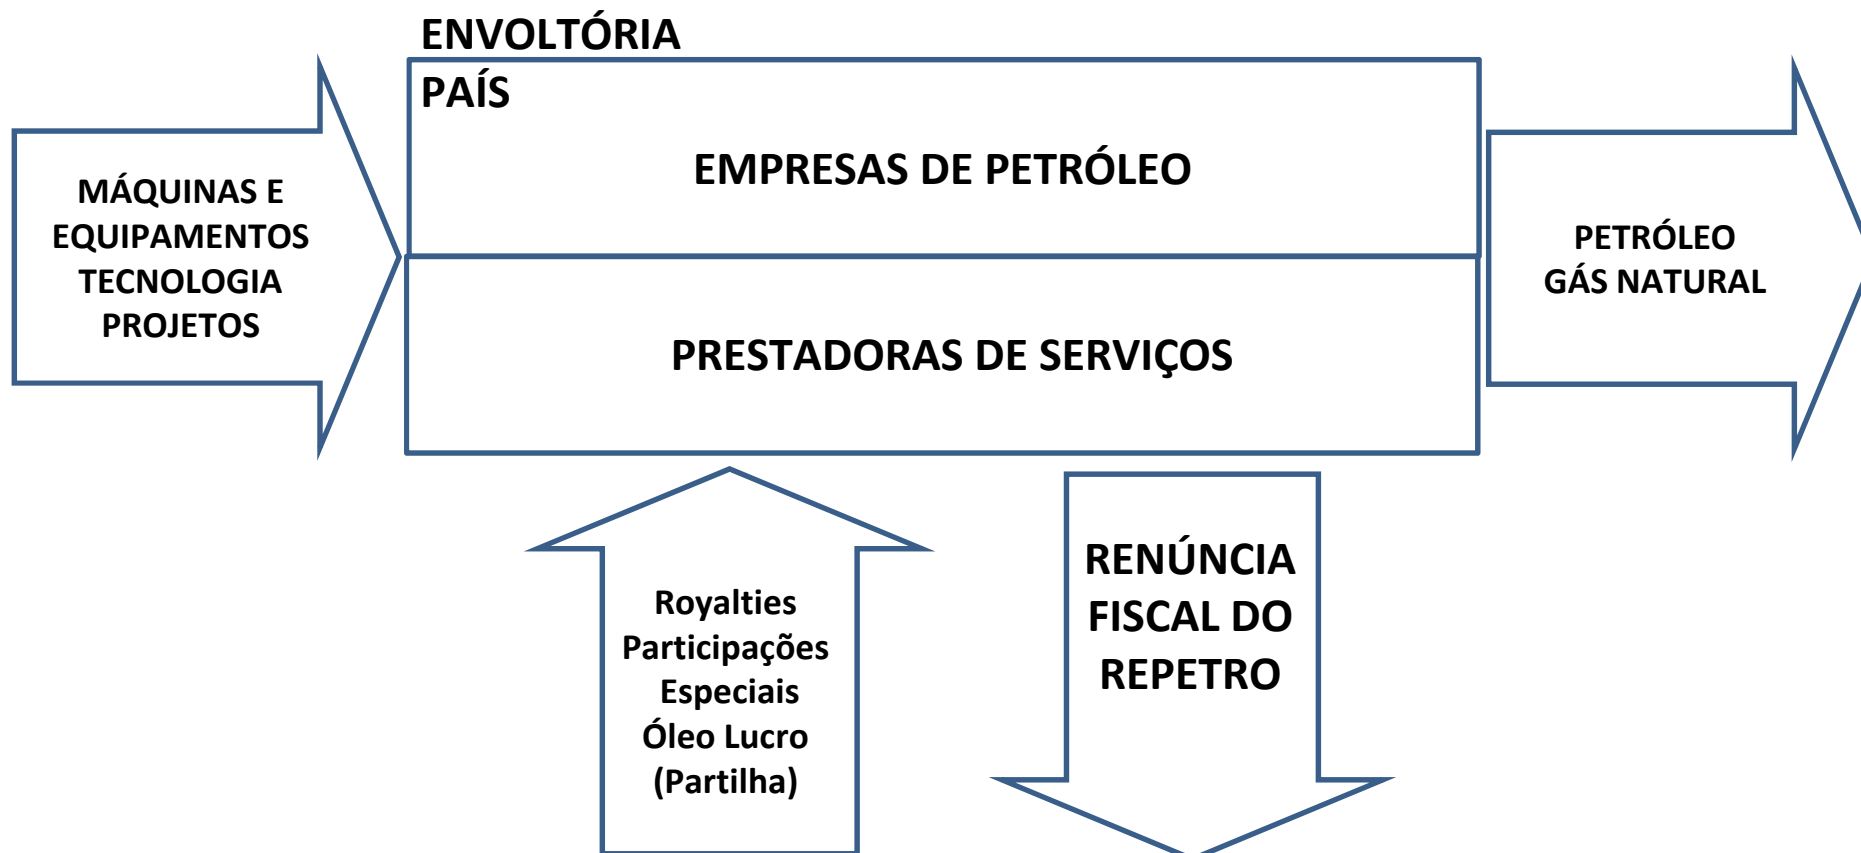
ENVOLTÓRIA
PAÍS

MÁQUINAS E EQUIPAMENTOS TECNOLOGIA PROJETOS

EMPRESAS DE PETRÓLEO

PRESTADORAS DE SERVIÇOS

PETRÓLEO
GÁS NATURAL

Royalties
Participações Especiais
Óleo Lucro (Partilha)

RENÚNCIA FISCAL DO REPETRO